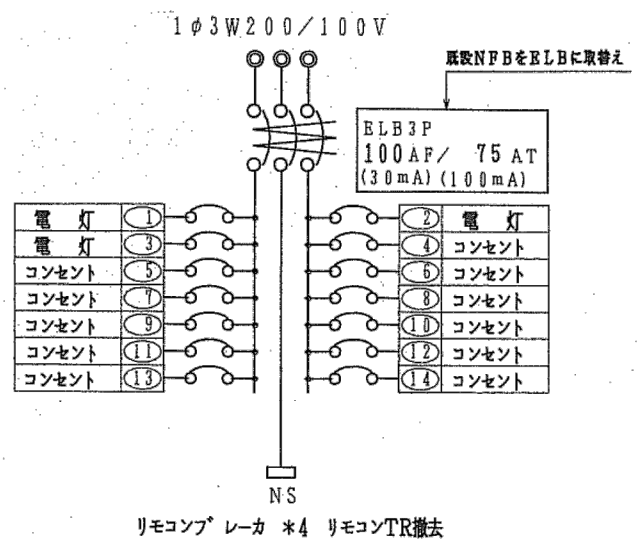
1φ3W200/100V

既設NFBをELBに取替え

ELB3P
100AF/ 75AT
(30mA)(100mA)

電灯 1
電灯 3
コンセント 5
コンセント 7
コンセント 9
コンセント 11
コンセント 13

2 電灯
4 コンセント
6 コンセント
8 コンセント
10 コンセント
12 コンセント
14 コンセント

N S

リモコンブレーカ ＊4 リモコンTR撤去